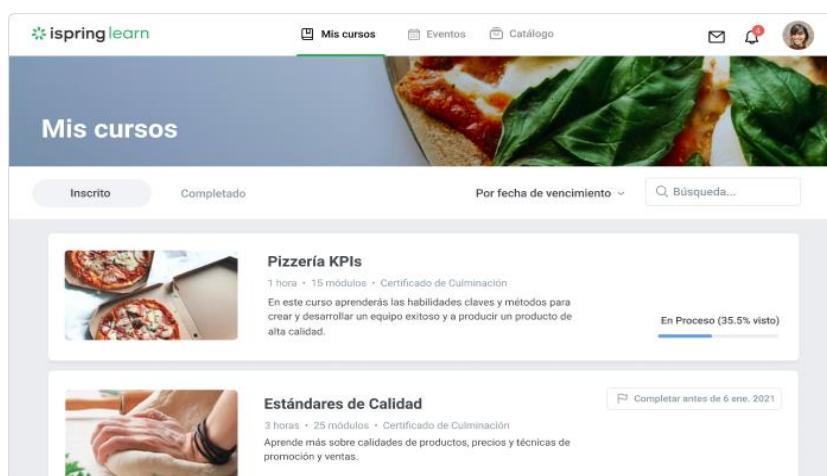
ispring learn

Mis cursos

Eventos

Catálogo

Mis cursos

Inscrito

Completado

Por fecha de vencimiento

Búsqueda...

Pizzería KPIs

1 hora • 15 módulos • Certificado de Culminación

En este curso aprenderás las habilidades claves y métodos para crear y desarrollar un equipo exitoso y a producir un producto de alta calidad.

En Proceso (35.5% visto)

Estándares de Calidad

Completar antes de 6 ene. 2021

3 horas • 25 módulos • Certificado de Culminación

Aprende más sobre calidades de productos, precios y técnicas de promoción y ventas.